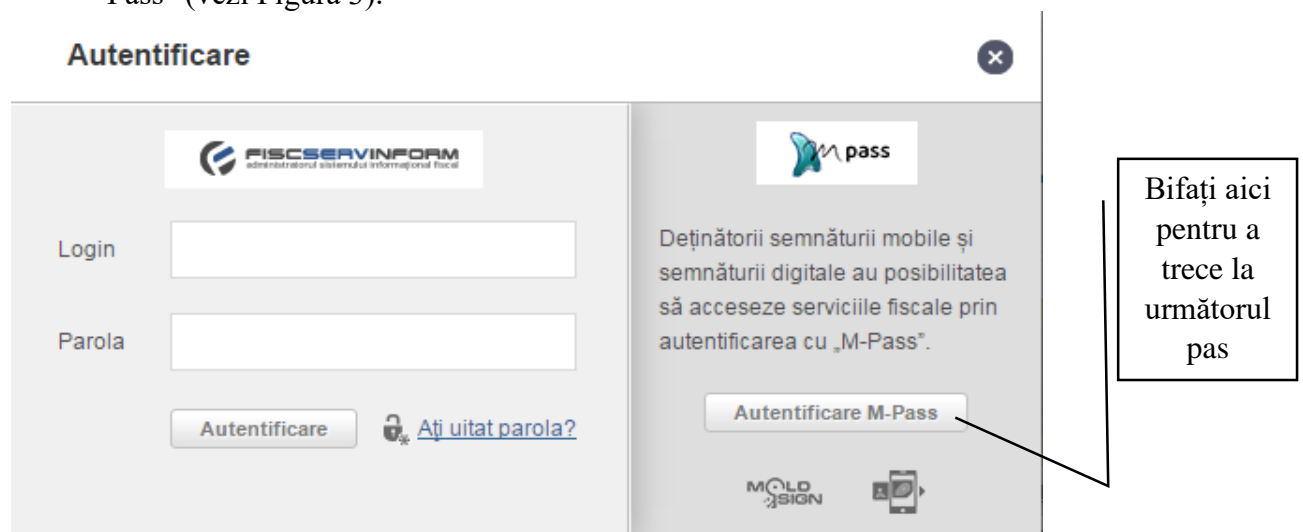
Pass" (vezi Figura 5).

Autentificare

FISCSERVINFORM
administratorul sistemului informațional fiscal

Login

Parola

Autentificare

Ați uitat parola?

pass

Deținătorii semnăturii mobile și semnăturii digitale au posibilitatea să acceseze serviciile fiscale prin autentificarea cu „M-Pass".

Autentificare M-Pass

MOLDSIGN

Bifați aici pentru a trece la următorul pas